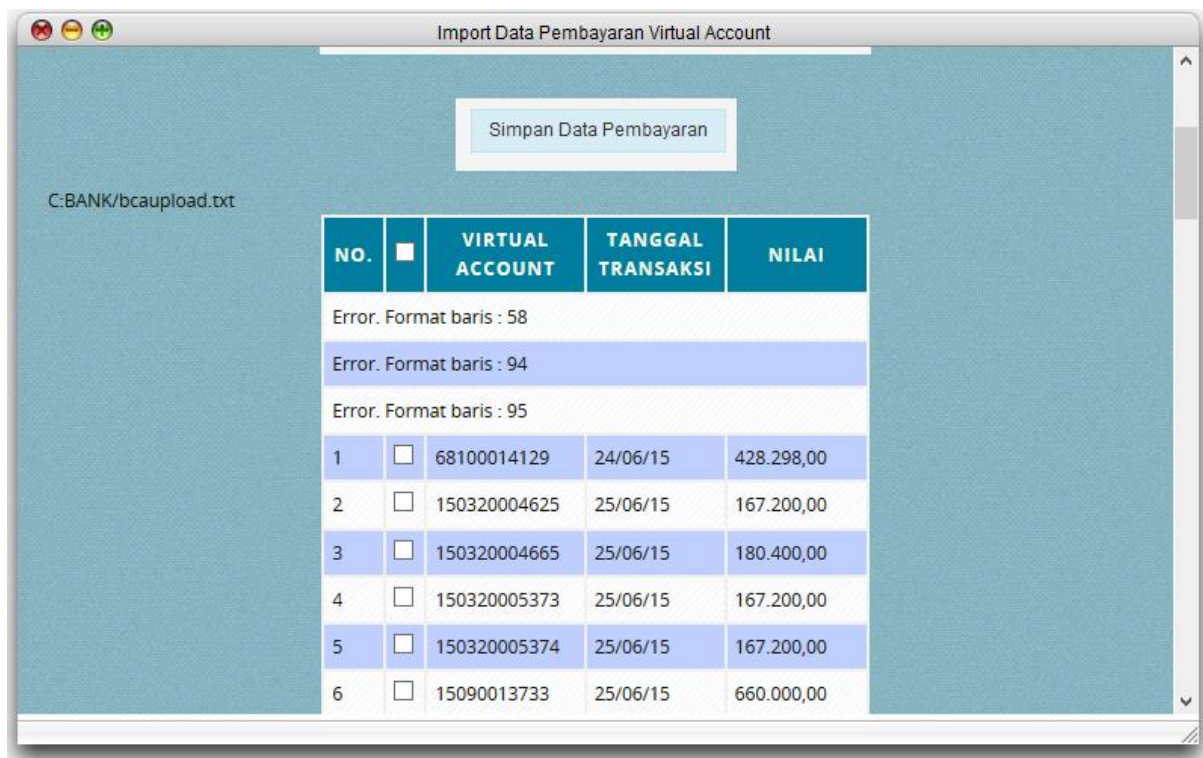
Import Data Pembayaran Virtual Account

Simpan Data Pembayaran

C:BANK/bcaupload.txt

| NO. | ☐ | VIRTUAL ACCOUNT | TANGGAL TRANSAKSI | NILAI |
|---|---|---|---|---|
| Error. Format baris : 58 | | | | |
| Error. Format baris : 94 | | | | |
| Error. Format baris : 95 | | | | |
| 1 | ☐ | 68100014129 | 24/06/15 | 428.298,00 |
| 2 | ☐ | 150320004625 | 25/06/15 | 167.200,00 |
| 3 | ☐ | 150320004665 | 25/06/15 | 180.400,00 |
| 4 | ☐ | 150320005373 | 25/06/15 | 167.200,00 |
| 5 | ☐ | 150320005374 | 25/06/15 | 167.200,00 |
| 6 | ☐ | 15090013733 | 25/06/15 | 660.000,00 |